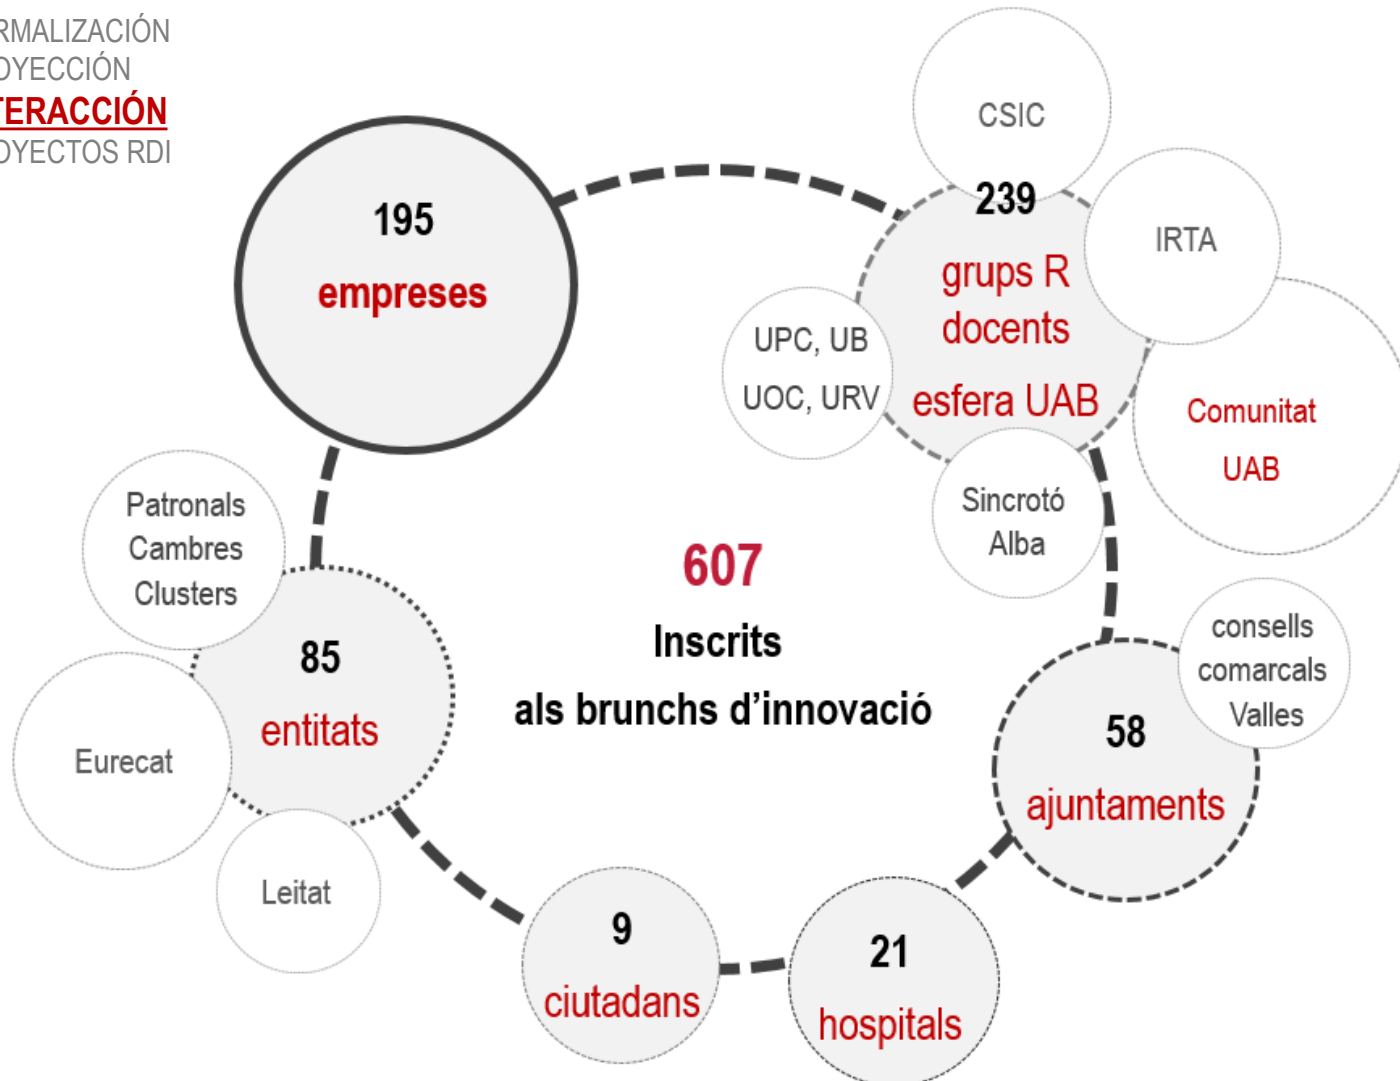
RMALIZACIÓN
OYECCIÓN
TERACCIÓN
OYECTOS RDI

195
empreses

CSIC
239
grups R
docents
esfera UAB
IRTA
UPC, UB
UOC, URV
Comunitat
UAB
Sincrotó
Alba

Patronals
Cambres
Clusters
85
entitats
Eurecat
Leitat

607
Inscrits
als brunchs d'innovació

consells
comarcals
Valles
58
ajuntaments

9
ciutadans

21
hospitals